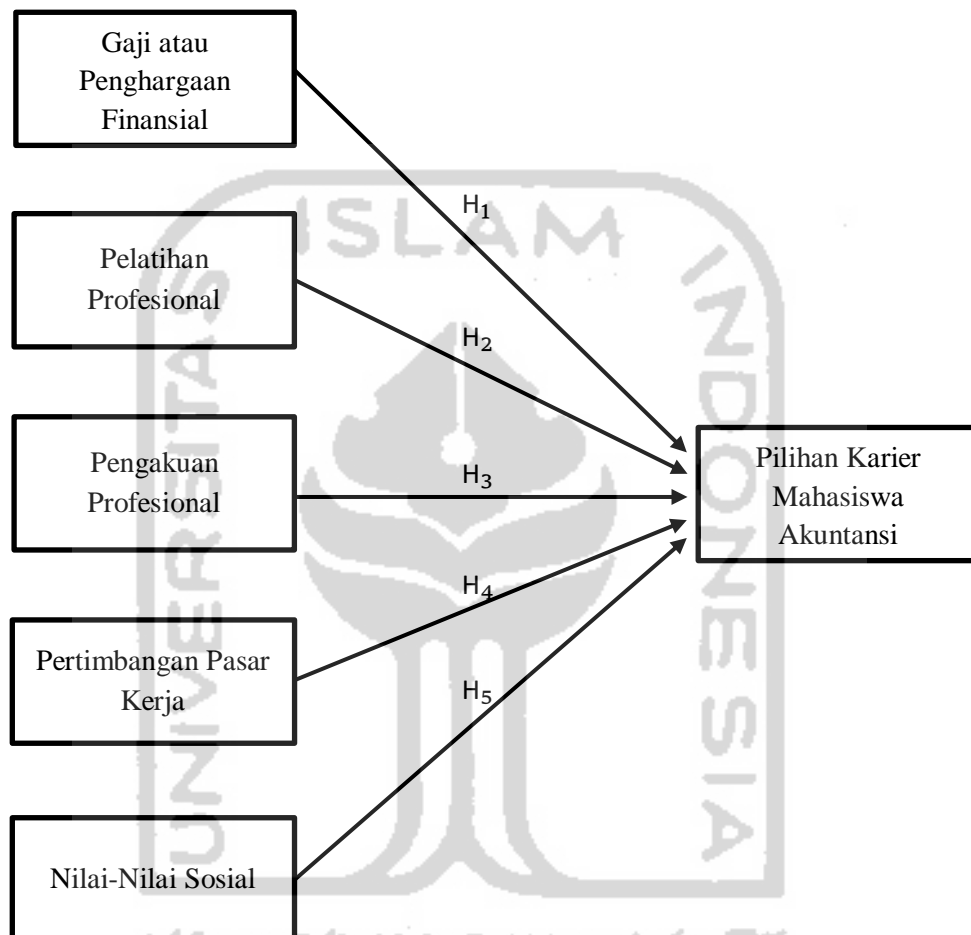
Gaji atau Penghargaan Finansial

Pelatihan Profesional

Pengakuan Profesional

Pertimbangan Pasar Kerja

Nilai-Nilai Sosial

$H_1$

$H_2$

$H_3$

$H_4$

$H_5$

Pilihan Karier Mahasiswa Akuntansi

ISLAM INDONESIA UNIVERSITAS